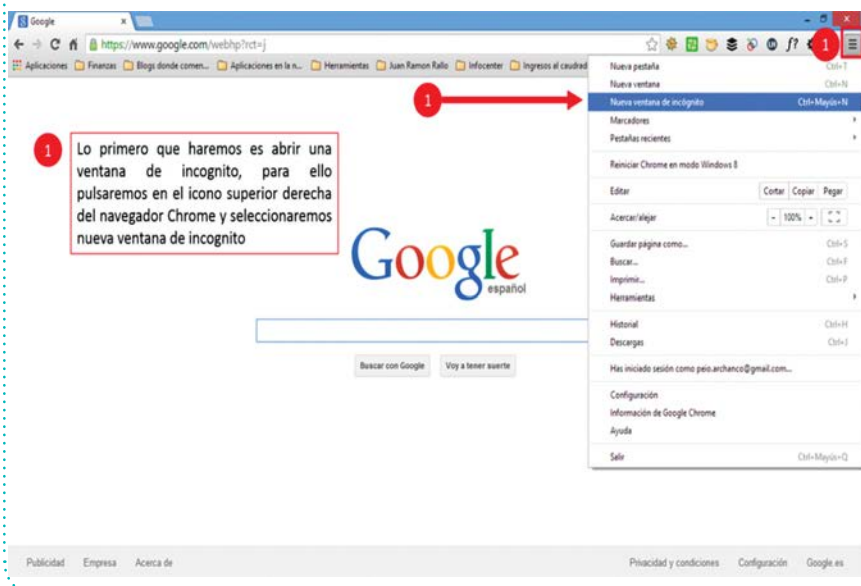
Google

https://www.google.com/webhp?rct=j

Aplicaciones Finanzas Blogs donde comen... Aplicaciones en la n... Herramientas Juan Ramon Rallo Infocenter Ingresos al caudrad

1

1

1

Lo primero que haremos es abrir una ventana de incognito, para ello pulsaremos en el icono superior derecha del navegador Chrome y seleccionaremos nueva ventana de incognito

Google
español

Buscar con Google Voy a tener suerte

Nueva pestaña Ctrl+T
Nueva ventana Ctrl+N
Nueva ventana de incógnito Ctrl+Mayús+N
Marcadores
Pestañas recientes
Reiniciar Chrome en modo Windows 8
Editar Cortar Copiar Pegar
Acercar/alejar - 100% +
Guardar página como... Ctrl+S
Buscar... Ctrl+F
Imprimir... Ctrl+P
Herramientas
Historial Ctrl+H
Descargas Ctrl+J
Has iniciado sesión como peio.archanco@gmail.com...
Configuración
Información de Google Chrome
Ayuda
Salir Ctrl+Mayús+Q

Publicidad Empresa Acerca de

Privacidad y condiciones Configuración Google.es